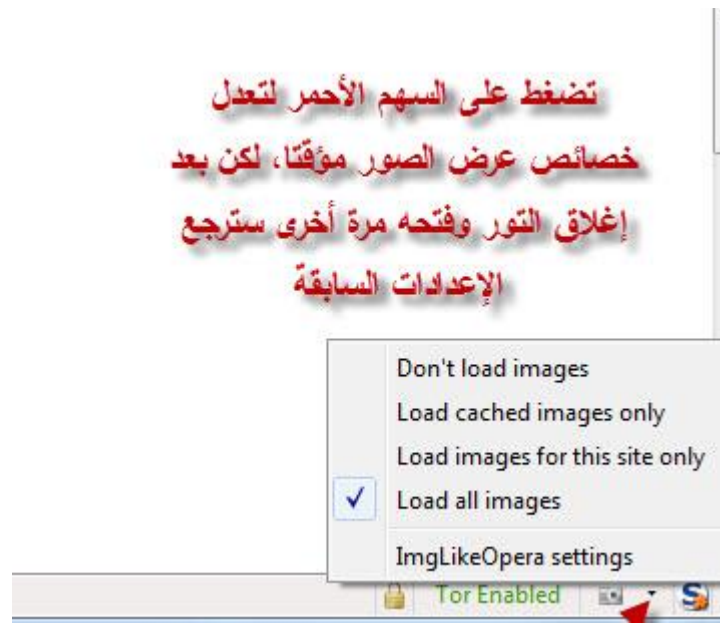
تضغط على السهم الأحمر لتعدل خصائص عرض الصور مؤقتا، لكن بعد إغلاق التور وفتحه مرة أخرى سترجع الإعدادات السابقة

Don't load images
Load cached images only
Load images for this site only
✓ Load all images
ImgLikeOpera settings

Tor Enabled